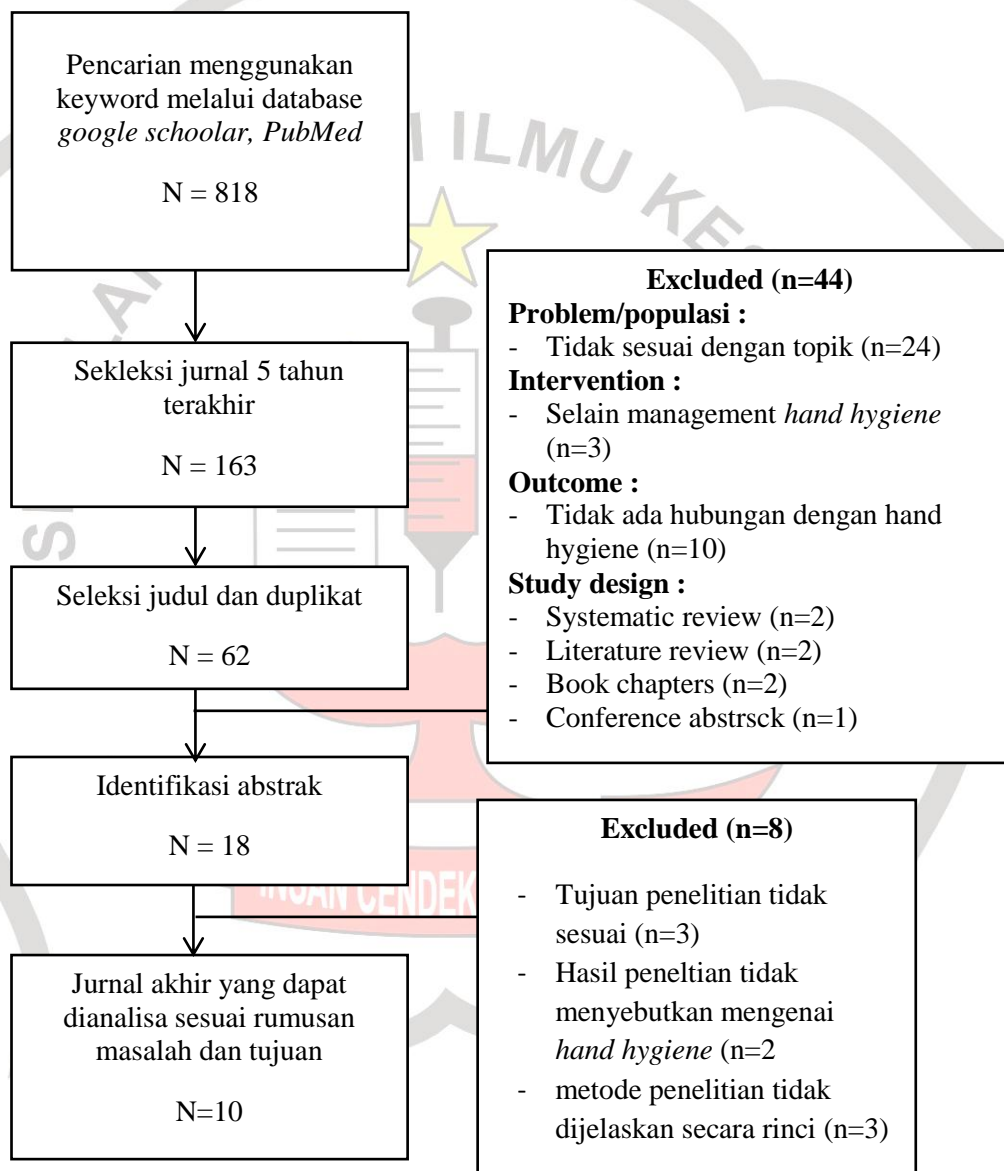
Pencarian menggunakan keyword melalui database *google schoolar, PubMed*

N = 818

Sekleksi jurnal 5 tahun terakhir

N = 163

Seleksi judul dan duplikat

N = 62

Identifikasi abstrak

N = 18

Jurnal akhir yang dapat dianalisa sesuai rumusan masalah dan tujuan

N=10

**Excluded (n=44)**
**Problem/populasi :**
- Tidak sesuai dengan topik (n=24)
**Intervention :**
- Selain management *hand hygiene* (n=3)
**Outcome :**
- Tidak ada hubungan dengan hand hygiene (n=10)
**Study design :**
- Systematic review (n=2)
- Literature review (n=2)
- Book chapters (n=2)
- Conference abstrsck (n=1)

**Excluded (n=8)**
- Tujuan penelitian tidak sesuai (n=3)
- Hasil peneltian tidak menyebutkan mengenai *hand hygiene* (n=2
- metode penelitian tidak dijelaskan secara rinci (n=3)

ILMU KE

INSAN CENDEK